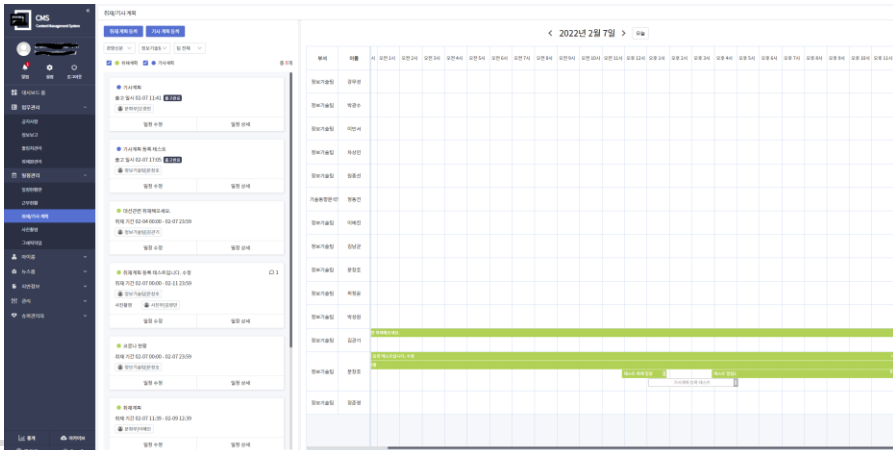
CMS
Content Management System

알림 설정 로그아웃

대시보드 홈
업무관리
공지사항
정보보고
출입처관리
취재원관리
일정관리
일정현황판
근무현황
취재/기사 계획
사진촬영
그래픽작업
아카이브
뉴스룸
지면정보
관리
송고관리

통계 아카이브

취재/기사 계획

취재 계획 등록 기사 계획 등록

취재계획 기사계획 종료

기사계획
출고 일시 02-07 11:40 출고완료
문화부(신문)

일정 수정 일정 상세

기사계획 등록 테스트
출고 일시 02-07 17:05 출고완료
정보기술팀(편집)

일정 수정 일정 상세

대선관련 취재해오세요.
취재 기간 02-04 00:00 - 02-07 23:59
정보기술팀(관리)

일정 수정 일정 상세

취재계획 등록 테스트입니다. 수정 1
취재 기간 02-07 00:00 - 02-11 23:59
정보기술팀(관리)
사진협업 사진부(관리)

일정 수정 일정 상세

보문난 현황
취재 기간 02-07 00:00 - 02-07 23:59
정보기술팀(관리)

일정 수정 일정 상세

취재계획
취재 기간 02-07 11:35 - 02-09 12:59
문화부(디지털)

일정 수정 일정 상세

< 2022년 2월 7일 > 오늘

부서 이름

정보기술팀
정보기술팀
정보기술팀
정보기술팀
정보기술팀
기술총괄본부
정보기술팀
정보기술팀
정보기술팀
정보기술팀
정보기술팀
정보기술팀
정보기술팀
정보기술팀

취재계획 등록 테스트입니다. 수정